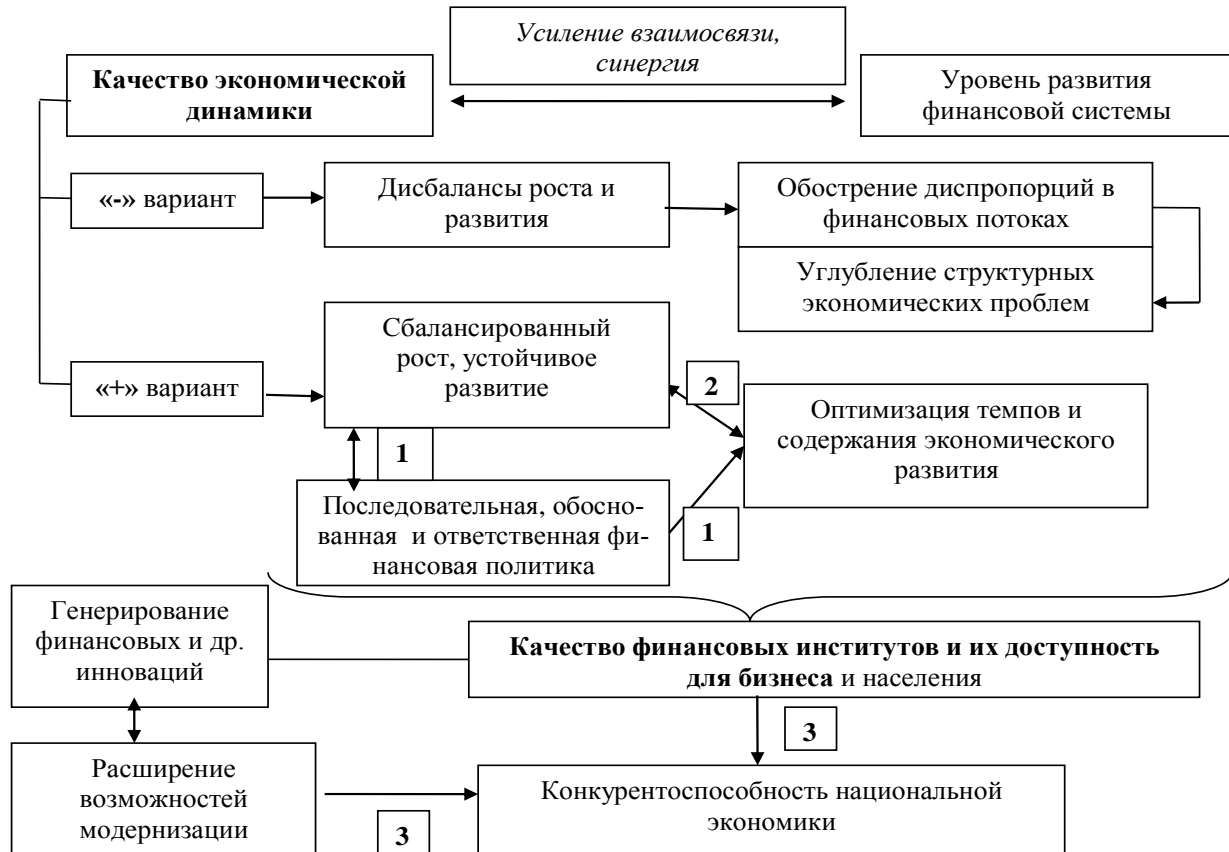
Усиление взаимосвязи, синергия

Качество экономической динамики

Уровень развития финансовой системы

«-» вариант

Дисбалансы роста и развития

Обострение диспропорций в финансовых потоках

Углубление структурных экономических проблем

Сбалансированный рост, устойчивое развитие

«+» вариант

2

Оптимизация темпов и содержания экономического развития

1

Последовательная, обоснованная и ответственная финансовая политика

1

Генерирование финансовых и др. инноваций

Качество финансовых институтов и их доступность для бизнеса и населения

3

Расширение возможностей модернизации

Конкурентоспособность национальной экономики

3